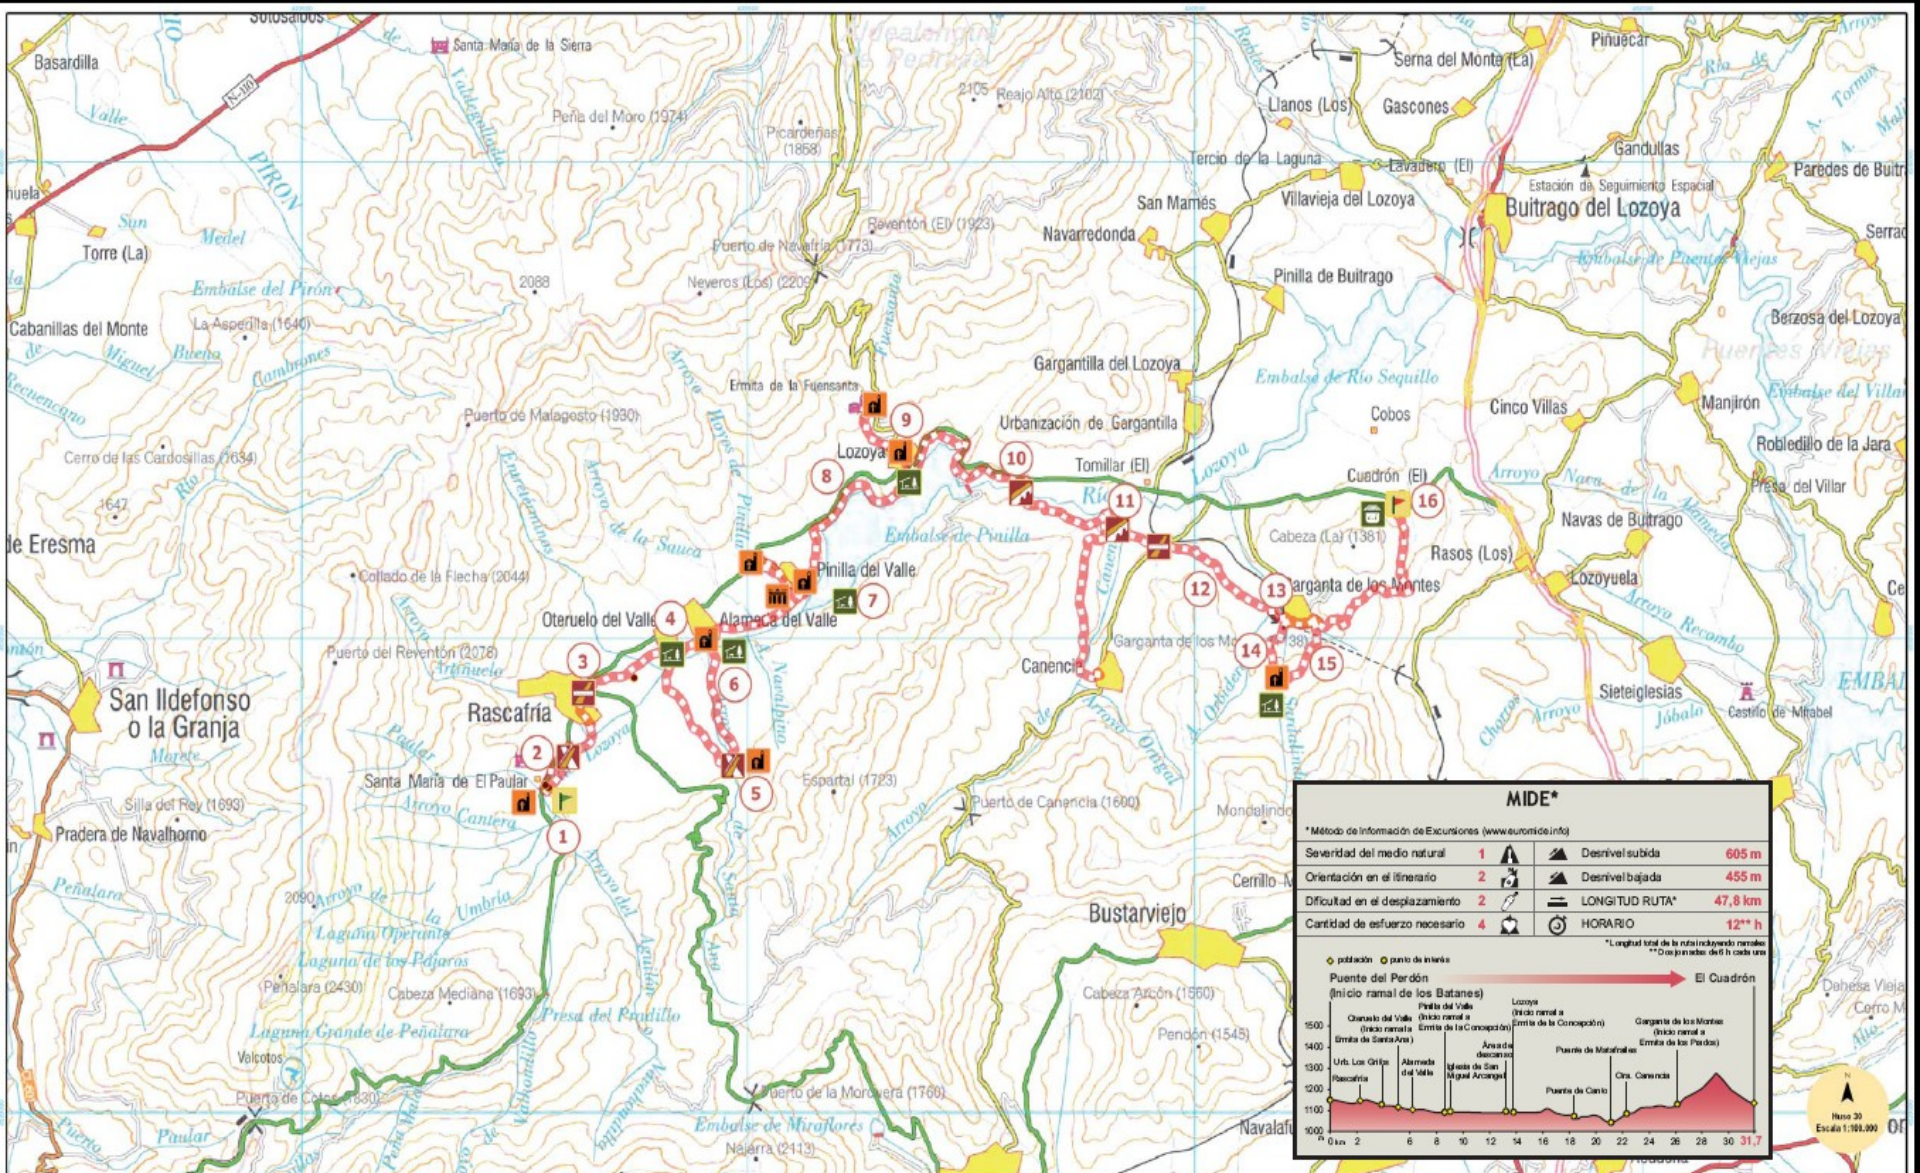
Sotosalbos
Santa María de la Sierra
Basardilla
N-110
Valle
Peña del Moro (1974)
Picardeñas (1868)
2105
Reajo Alto (2102)
Serna del Monte (La)
Pinuecar
Llanos (Los)
Gascones
Gandullas
Tercio de la Laguna
Lavadero (El)
Estación de Seguimiento Espacial
Paredes de Buitrago
Buitrago del Lozoya
San Mamés
Villavieja del Lozoya
Navarredonda
Reventón (El) (1923)
Puerto de Navafría (1773)
Embalse de Puentes Viejas
Serrada
Pinilla de Buitrago
Torre (La)
Medel
Embalse del Pirón
2088
Neveros (Los) (2209)
Berzosa del Lozoya
Cabanillas del Monte
La Asperilla (1640)
Bueno
Cambrones
Puentes Viejas
Gargantilla del Lozoya
Embalse de Río Sequillo
Ermita de la Fuensanta
Embalse del Villar
Manjirón
Puerto de Malagosto (1930)
Cobos
Cinco Villas
9
Urbanización de Gargantilla
Robledillo de la Jara
Cerro de las Cardosillas (1634)
Lozoya
10
Tomillar (El)
Presa del Villar
1647
8
11
Cuadrón (El)
16
Navas de Buitrago
Embalse de Pinilla
de Eresma
Cabeza (La) (1381)
Rasos (Los)
Pinilla del Valle
Collado de la Flecha (2044)
12
13
Garganta de los Montes
Lozoyuela
7
Oteruelo del Valle
4
Alameda del Valle
Garganta de los Montes
14
15
Puerto del Reventón (2078)
3
6
Canencia
San Ildefonso o la Granja
Rascafría
Sieteiglesias
Castillo de Mirabel
Jóbalo
2
5
Espartal (1723)
Santa María de El Paular
Silla del Rey (1693)
Puerto de Canencia (1600)
Pradera de Navalhorno
1
Mondalindo
Peñalara
2090
Cerrillo
Bustarviejo
Laguna Grande de Peñalara
Laguna de los Pájaros
Peñalara (2430)
Cabeza Mediana (1693)
Cabeza Arcón (1560)
Presa del Pradillo
Pendón (1545)
Valcotos
Puerto de Cotos (1830)
Puerto de la Morcuera (1760)
Paular
Embalse de Miraflores
Najarra (2113)
Navalafuente
Dehesa Vieja
Cerro
MIDE*
* Método de Información de Excursiones (www.euromide.info)
| Severidad del medio natural | 1 | Desnivel subida | 605 m |
|---|---|---|---|
| Orientación en el itinerario | 2 | Desnivel bajada | 455 m |
| Dificultad en el desplazamiento | 2 | LONGITUD RUTA* | 47,8 km |
| Cantidad de esfuerzo necesario | 4 | HORARIO | 12** h |
*Longitud total de la ruta incluyendo ramales
** Dos jornadas de 6 h cada una
población
punto de interés
Puente del Perdón (Inicio ramal de los Batanes)
El Cuadrón
Oteruelo del Valle (Inicio ramal a Ermita de Santa Ana)
Pinilla del Valle (Inicio ramal a Ermita de la Concepción)
Lozoya (Inicio ramal a Ermita de la Concepción)
Garganta de los Montes (Inicio ramal a Ermita de los Prados)
Urb. Los Grillos
Rascafría
Alameda del Valle
Iglesia de San Miguel Arcángel
Área de descanso
Puente de Matafrailes
Puente de Canto
Ctra. Canencia
1500
1400
1300
1200
1100
1000
0 km
2
6
8
10
12
14
16
18
20
22
24
26
28
30
31,7
Huso 30
Escala 1:100.000